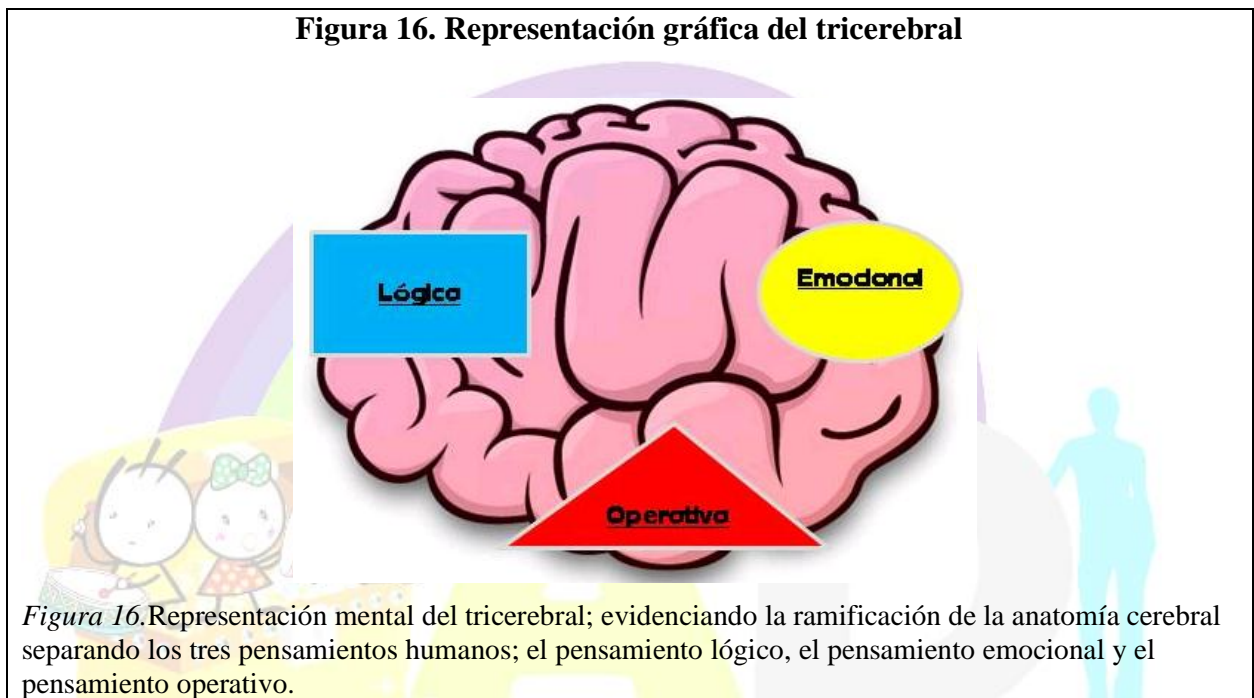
**Figura 16. Representación gráfica del tricerebral**

Lógica

Emodonal

Operativa

*Figura 16.*Representación mental del tricerebral; evidenciando la ramificación de la anatomía cerebral separando los tres pensamientos humanos; el pensamiento lógico, el pensamiento emocional y el pensamiento operativo.